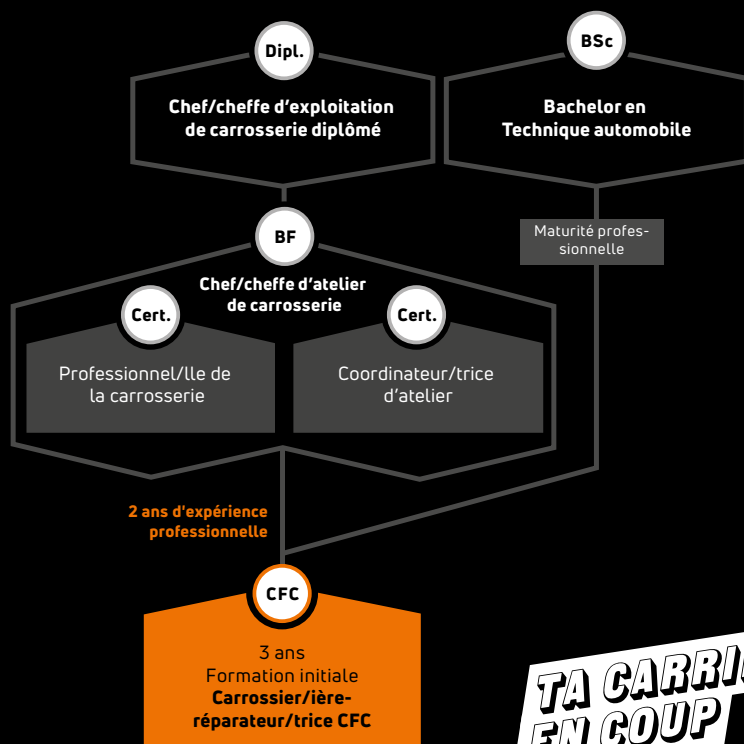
Dipl.

Chef/cheffe d'exploitation de carrosserie diplômé

BSc

Bachelor en Technique automobile

Maturité professionnelle

BF

Chef/cheffe d'atelier de carrosserie

Cert.

Professionnel/lle de la carrosserie

Cert.

Coordinateur/trice d'atelier

2 ans d'expérience professionnelle

CFC

3 ans
Formation initiale
Carrossier/ièreréparateur/trice CFC

TA CARRI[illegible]
EN COUP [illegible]